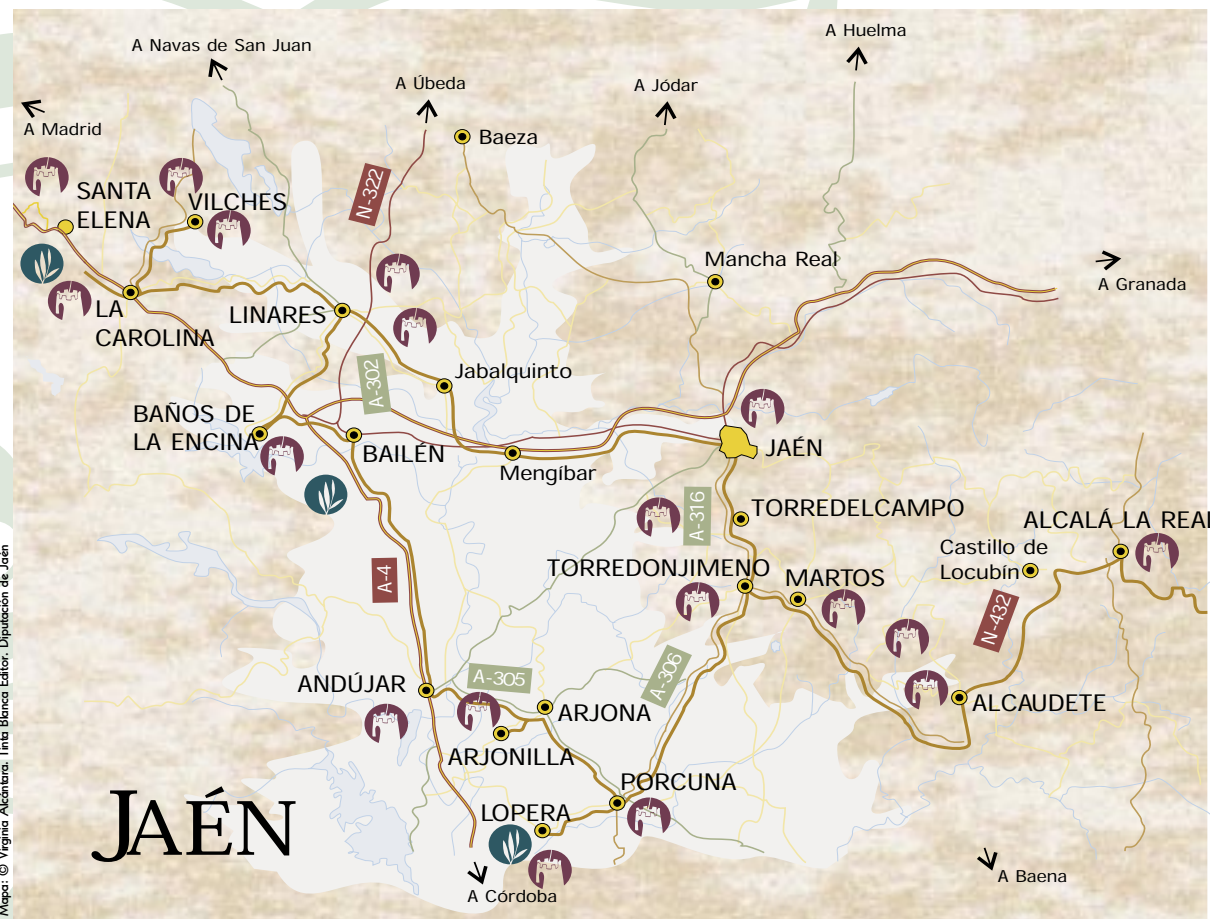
A Navas de San Juan
A Úbeda
A Jódar
A Huelma
A Madrid
Baeza
SANTA ELENA
VILCHES
N-322
Mancha Real
A Granada
LA CAROLINA
LINARES
A-302
Jabalquinto
BAÑOS DE LA ENCINA
BAILÉN
Mengíbar
JAÉN
A-316
TORREDELCAMPO
ALCALÁ LA REAL
Castillo de Locubín
TORREDONJIMENO
MARTOS
A-4
N-432
A-305
A-306
ANDÚJAR
ARJONA
ALCAUDETE
ARJONILLA
PORCUNA
LOPERA
JAÉN
A Córdoba
A Baena
Mapa: © Virginia Alcántara. Tinta Blanca Editor. Diputación de Jaén